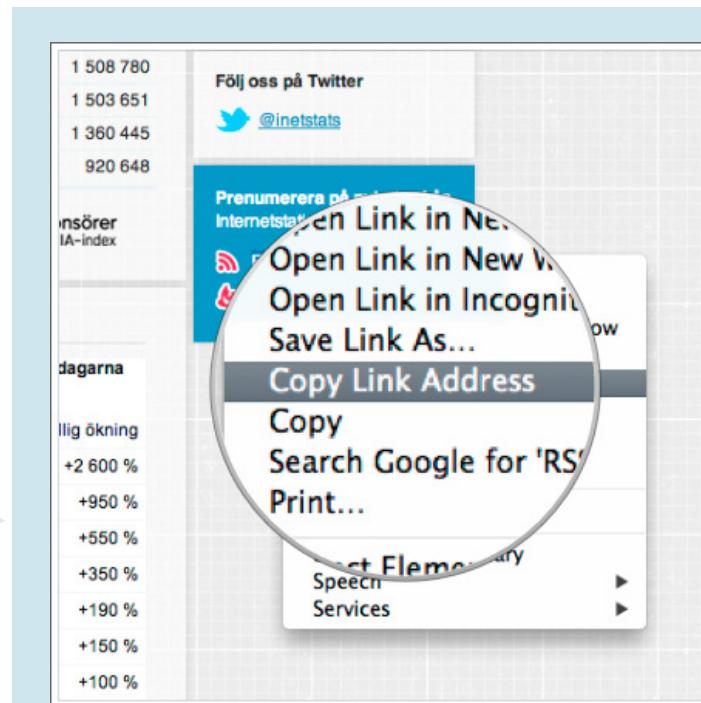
1 508 780
1 503 651
1 360 445
920 648

nsörer
IA-index

dagarna

llig ökning
+2 600 %
+950 %
+550 %
+350 %
+190 %
+150 %
+100 %

Följ oss på Twitter
@inetstats

Prenumerera på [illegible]
Internetstat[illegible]

Open Link in Ne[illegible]
Open Link in New W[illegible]
Open Link in Incognit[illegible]
Save Link As...
Copy Link Address
Copy
Search Google for 'RS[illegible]
Print...

ow

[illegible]ect Eleme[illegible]
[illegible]ary
Speech
Services